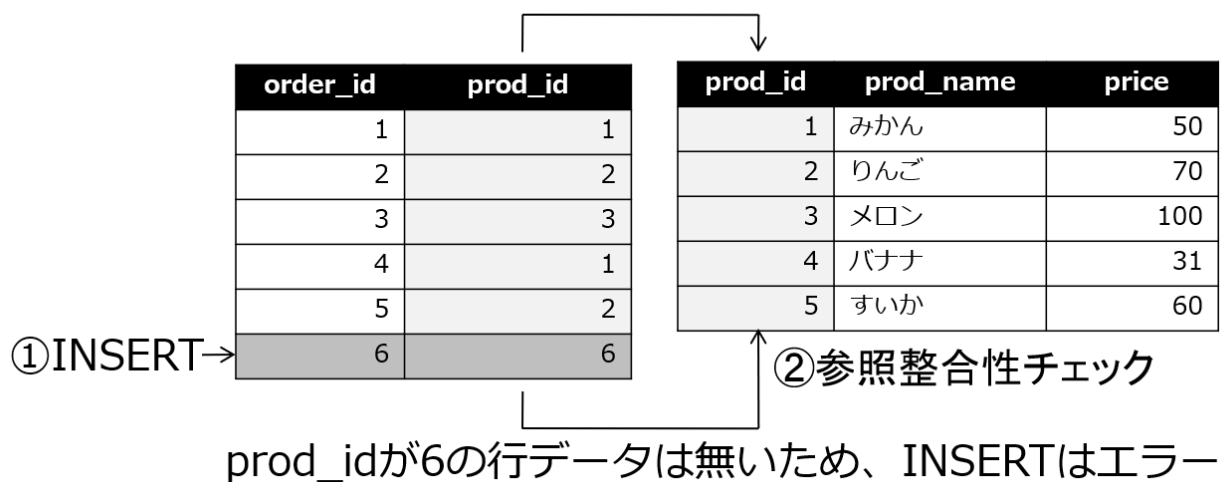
| order_id | prod_id |
|---|---|
| 1 | 1 |
| 2 | 2 |
| 3 | 3 |
| 4 | 1 |
| 5 | 2 |
| 6 | 6 |

| prod_id | prod_name | price |
|---|---|---|
| 1 | みかん | 50 |
| 2 | りんご | 70 |
| 3 | メロン | 100 |
| 4 | バナナ | 31 |
| 5 | すいか | 60 |

①INSERT→

②参照整合性チェック

prod_idが6の行データは無いため、INSERTはエラー